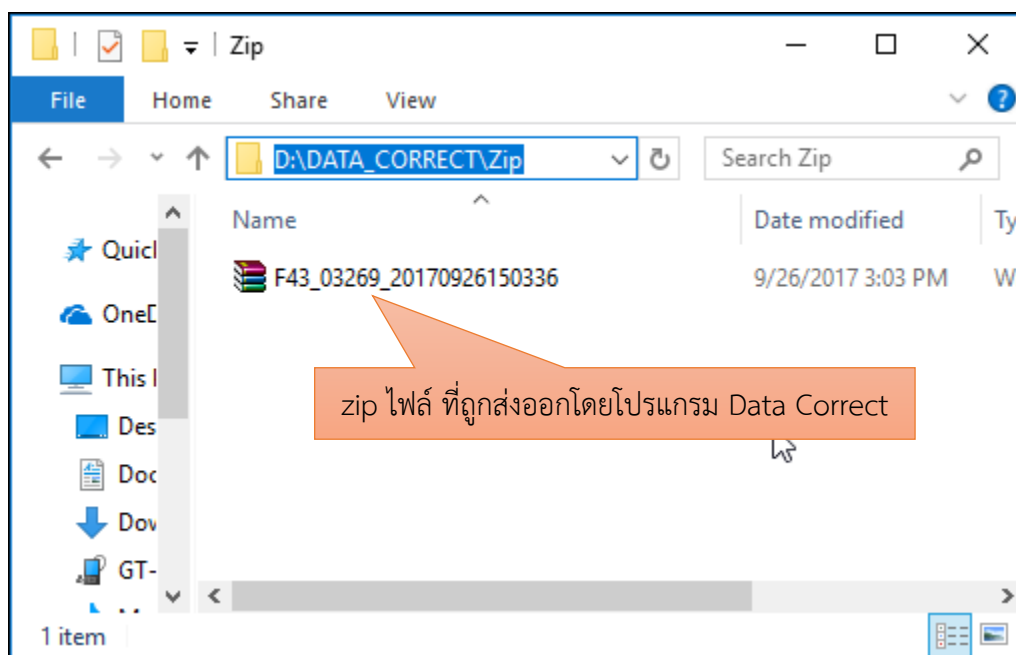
Zip

File Home Share View

D:\DATA_CORRECT\Zip

Search Zip

Name

Date modified

Ty

Quicl

OneD

This I

Des

Doc

Dov

GT-

F43_03269_20170926150336

9/26/2017 3:03 PM

W

zip ไฟล์ ที่ถูกส่งออกโดยโปรแกรม Data Correct

1 item